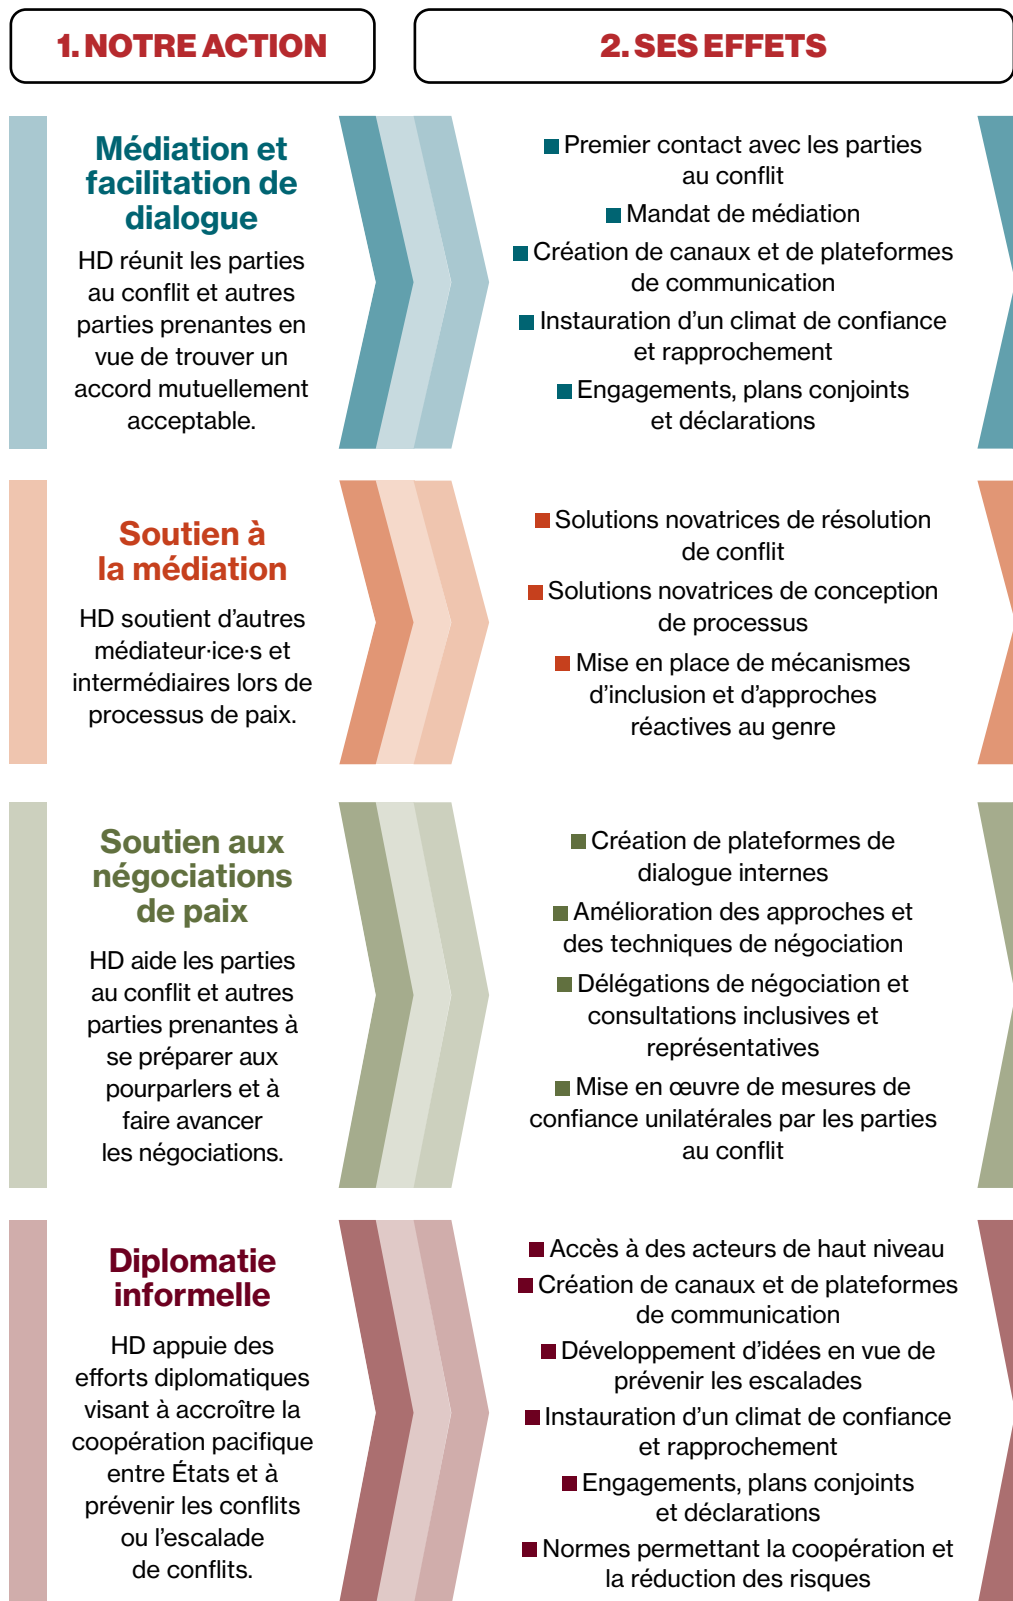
1. NOTRE ACTION

2. SES EFFETS

Médiation et facilitation de dialogue

HD réunit les parties au conflit et autres parties prenantes en vue de trouver un accord mutuellement acceptable.

Premier contact avec les parties au conflit

Mandat de médiation

Création de canaux et de plateformes de communication

Instauration d'un climat de confiance et rapprochement

Engagements, plans conjoints et déclarations

Soutien à la médiation

HD soutient d'autres médiateur·ice·s et intermédiaires lors de processus de paix.

Solutions novatrices de résolution de conflit

Solutions novatrices de conception de processus

Mise en place de mécanismes d'inclusion et d'approches réactives au genre

Soutien aux négociations de paix

HD aide les parties au conflit et autres parties prenantes à se préparer aux pourparlers et à faire avancer les négociations.

Création de plateformes de dialogue internes

Amélioration des approches et des techniques de négociation

Délégations de négociation et consultations inclusives et représentatives

Mise en œuvre de mesures de confiance unilatérales par les parties au conflit

Diplomatie informelle

HD appuie des efforts diplomatiques visant à accroître la coopération pacifique entre États et à prévenir les conflits ou l'escalade de conflits.

Accès à des acteurs de haut niveau

Création de canaux et de plateformes de communication

Développement d'idées en vue de prévenir les escalades

Instauration d'un climat de confiance et rapprochement

Engagements, plans conjoints et déclarations

Normes permettant la coopération et la réduction des risques